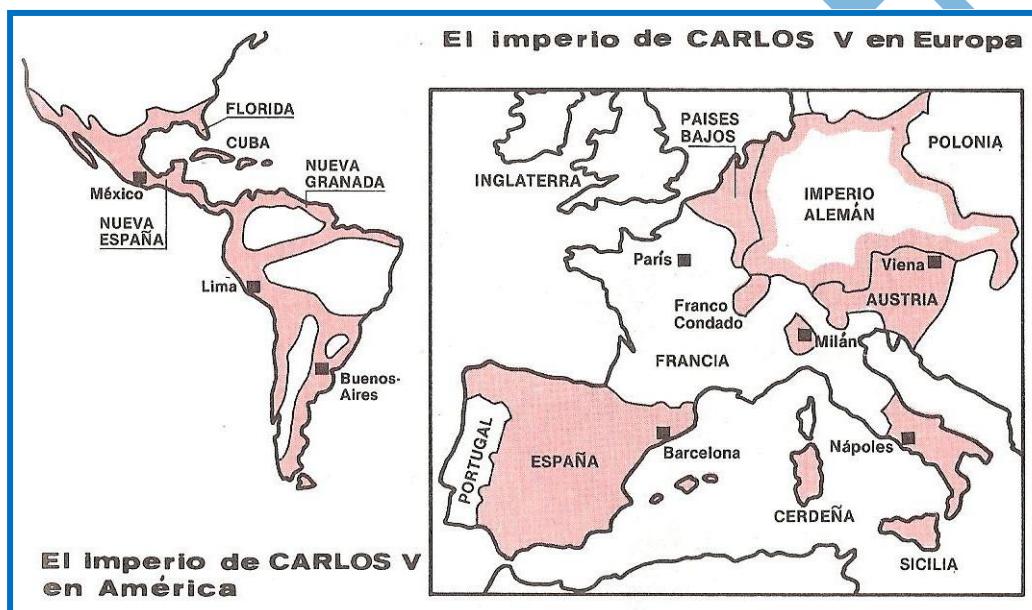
El imperio de CARLOS V en Europa

FLORIDA
CUBA
NUEVA GRANADA
México
NUEVA ESPAÑA
Lima
Buenos-Aires

El imperio de CARLOS V en América

PAISES BAJOS
INGLATERRA
IMPERIO ALEMÁN
POLONIA
París
Viena
AUSTRIA
Franco Condado
Milán
FRANCIA
PORTUGAL
ESPAÑA
Barcelona
Nápoles
CERDEÑA
SICILIA